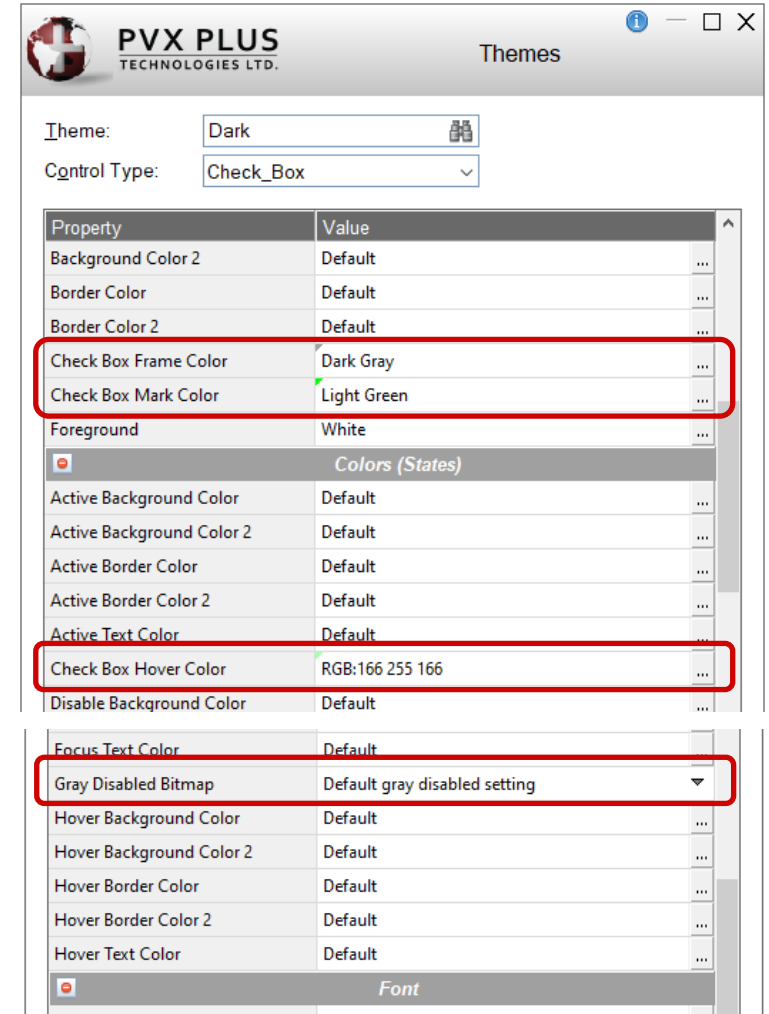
PVX PLUS
TECHNOLOGIES LTD.

Themes

Theme: Dark
Control Type: Check_Box

| Property | Value |
|---|---|
| Background Color 2 | Default ... |
| Border Color | Default ... |
| Border Color 2 | Default ... |
| Check Box Frame Color | Dark Gray ... |
| Check Box Mark Color | Light Green ... |
| Foreground | White ... |
| Colors (States) | |
| Active Background Color | Default ... |
| Active Background Color 2 | Default ... |
| Active Border Color | Default ... |
| Active Border Color 2 | Default ... |
| Active Text Color | Default |
| Check Box Hover Color | RGB:166 255 166 ... |
| Disable Background Color | Default |

| | |
|---|---|
| Focus Text Color | Default |
| Gray Disabled Bitmap | Default gray disabled setting |
| Hover Background Color | Default ... |
| Hover Background Color 2 | Default ... |
| Hover Border Color | Default ... |
| Hover Border Color 2 | Default ... |
| Hover Text Color | Default ... |
| Font | |